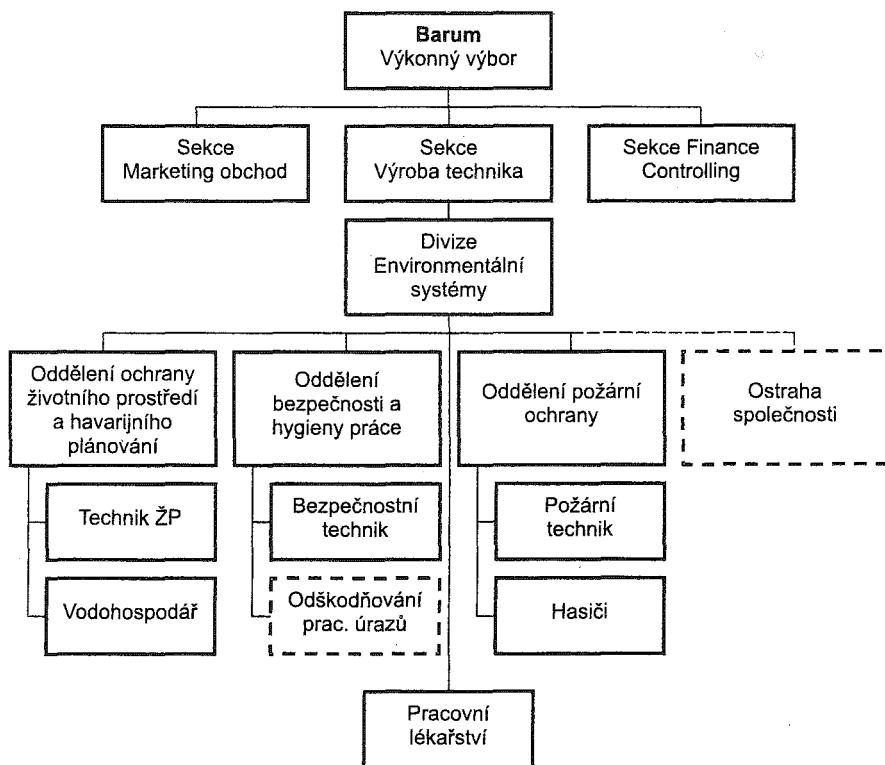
**Barum**
Výkonný výbor

Sekce
Marketing obchod

Sekce
Výroba technika

Sekce Finance
Controlling

Divize
Environmentální
systémy

Oddělení ochrany životního prostředí a havarijního plánování

Technik ŽP

Vodohospodář

Oddělení bezpečnosti a hygieny práce

Bezpečnostní technik

Odškodňování prac. úrazů

Oddělení požární ochrany

Požární technik

Hasiči

Ostraha společnosti

Pracovní lékařství